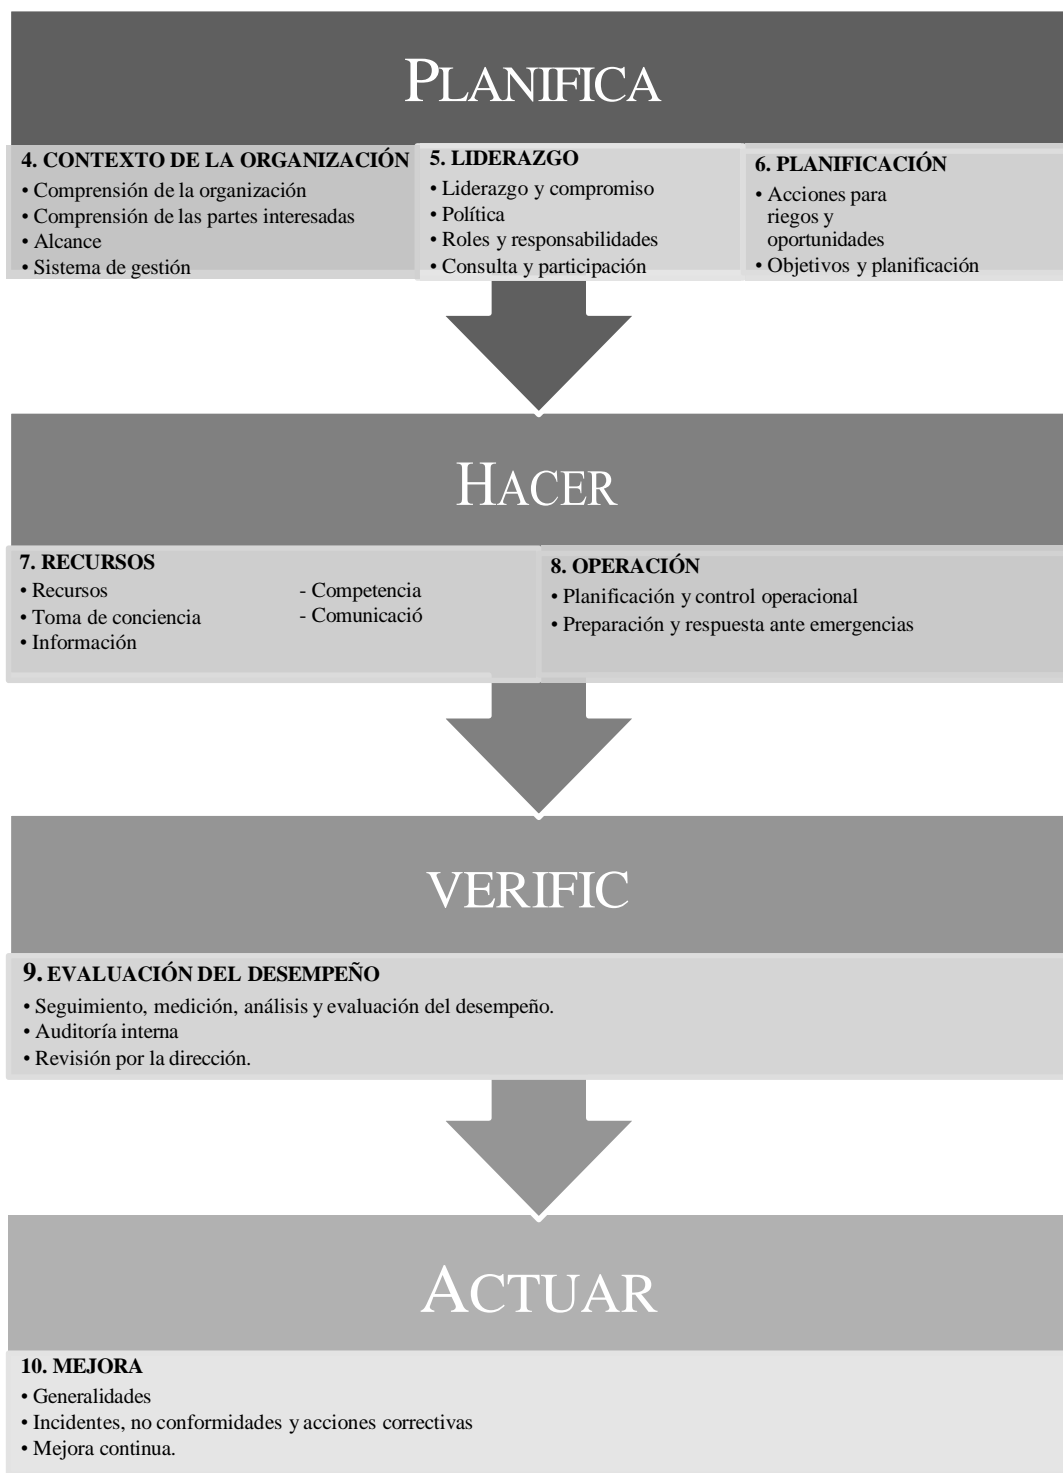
PLANIFICA

4. CONTEXTO DE LA ORGANIZACIÓN
• Comprensión de la organización
• Comprensión de las partes interesadas
• Alcance
• Sistema de gestión

5. LIDERAZGO
• Liderazgo y compromiso
• Política
• Roles y responsabilidades
• Consulta y participación

6. PLANIFICACIÓN
• Acciones para riegos y oportunidades
• Objetivos y planificación

HACER

7. RECURSOS
• Recursos
• Toma de conciencia
• Información
- Competencia
- Comunicació

8. OPERACIÓN
• Planificación y control operacional
• Preparación y respuesta ante emergencias

VERIFIC

9. EVALUACIÓN DEL DESEMPEÑO
• Seguimiento, medición, análisis y evaluación del desempeño.
• Auditoría interna
• Revisión por la dirección.

ACTUAR

10. MEJORA
• Generalidades
• Incidentes, no conformidades y acciones correctivas
• Mejora continua.